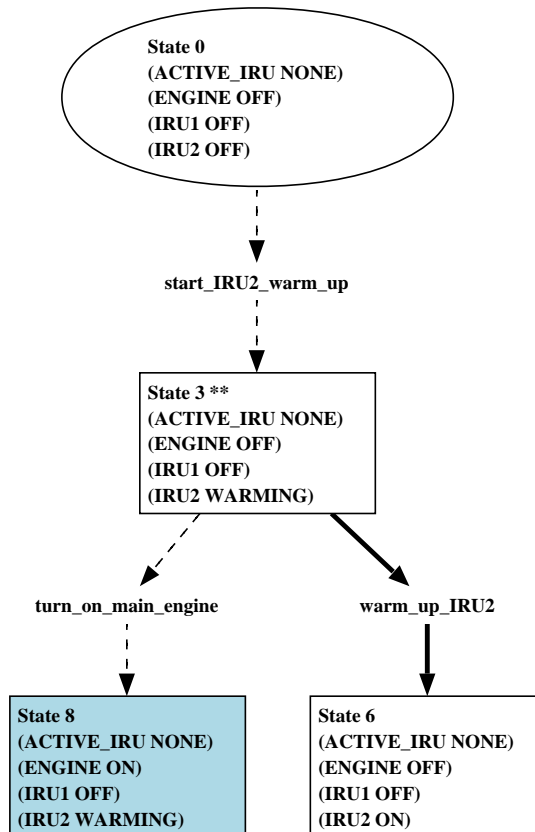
State 0
(ACTIVE_IRU NONE)
(ENGINE OFF)
(IRU1 OFF)
(IRU2 OFF)

start_IRU2_warm_up

State 3 **
(ACTIVE_IRU NONE)
(ENGINE OFF)
(IRU1 OFF)
(IRU2 WARMING)

turn_on_main_engine

warm_up_IRU2

State 8
(ACTIVE_IRU NONE)
(ENGINE ON)
(IRU1 OFF)
(IRU2 WARMING)

State 6
(ACTIVE_IRU NONE)
(ENGINE OFF)
(IRU1 OFF)
(IRU2 ON)